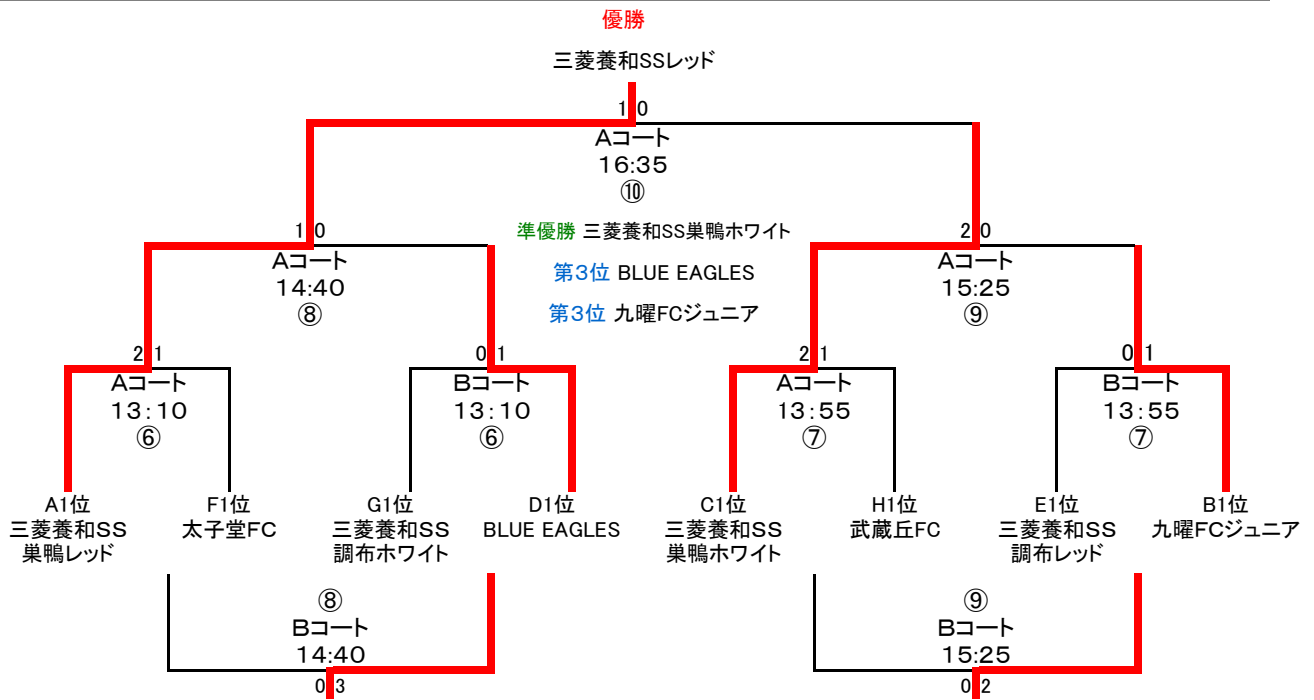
優勝

三菱養和SSレッド

1 0
Aコート
16:35
⑩

準優勝 三菱養和SS巣鴨ホワイト
第3位 BLUE EAGLES
第3位 九曜FCジュニア

1 0
Aコート
14:40
⑧

2 0
Aコート
15:25
⑨

2 1
Aコート
13:10
⑥

0 1
Bコート
13:10
⑥

2 1
Aコート
13:55
⑦

0 1
Bコート
13:55
⑦

A1位
三菱養和SS
巣鴨レッド

F1位
太子堂FC

G1位
三菱養和SS
調布ホワイト

D1位
BLUE EAGLES

C1位
三菱養和SS
巣鴨ホワイト

H1位
武蔵丘FC

E1位
三菱養和SS
調布レッド

B1位
九曜FCジュニア

⑧
Bコート
14:40
0 3

⑨
Bコート
15:25
0 2